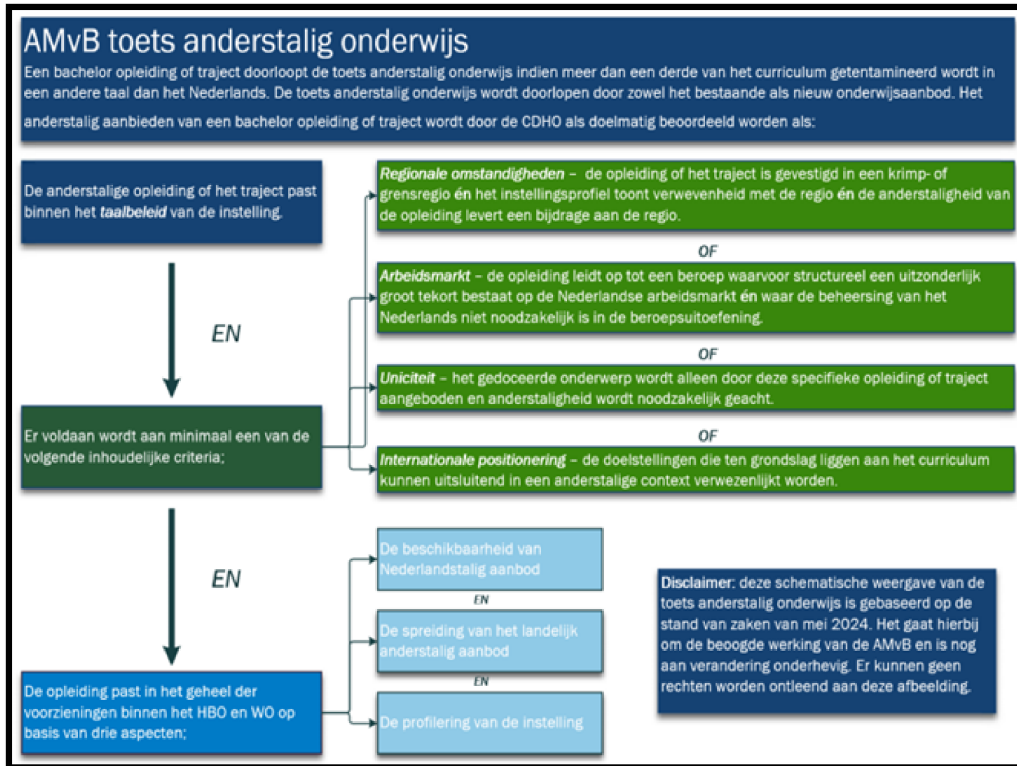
AMvB toets anderstalig onderwijs

Een bachelor opleiding of traject doorloopt de toets anderstalig onderwijs indien meer dan een derde van het curriculum getentamineerd wordt in een andere taal dan het Nederlands. De toets anderstalig onderwijs wordt doorlopen door zowel het bestaande als nieuw onderwijsaanbod. Het anderstalig aanbieden van een bachelor opleiding of traject wordt door de CDHO als doelmatig beoordeeld worden als:

De anderstalige opleiding of het traject past binnen het *taalbeleid* van de instelling.

EN

Er voldaan wordt aan minimaal een van de volgende inhoudelijke criteria;

*Regionale omstandigheden* – de opleiding of het traject is gevestigd in een krimp- of grensregio én het instellingsprofiel toont verwevenheid met de regio én de anderstaligheid van de opleiding levert een bijdrage aan de regio.

OF

*Arbeidsmarkt* – de opleiding leidt op tot een beroep waarvoor structureel een uitzonderlijk groot tekort bestaat op de Nederlandse arbeidsmarkt én waar de beheersing van het Nederlands niet noodzakelijk is in de beroepsuitoefening.

OF

*Uniciteit* – het gedoceerde onderwerp wordt alleen door deze specifieke opleiding of traject aangeboden en anderstaligheid wordt noodzakelijk geacht.

OF

*Internationale positionering* – de doelstellingen die ten grondslag liggen aan het curriculum kunnen uitsluitend in een anderstalige context verwezenlijkt worden.

EN

De opleiding past in het geheel der voorzieningen binnen het HBO en WO op basis van drie aspecten;

De beschikbaarheid van Nederlandstalig aanbod

EN

De spreiding van het landelijk anderstalig aanbod

EN

De profilering van de instelling

Disclaimer: deze schematische weergave van de toets anderstalig onderwijs is gebaseerd op de stand van zaken van mei 2024. Het gaat hierbij om de beoogde werking van de AMvB en is nog aan verandering onderhevig. Er kunnen geen rechten worden ontleend aan deze afbeelding.